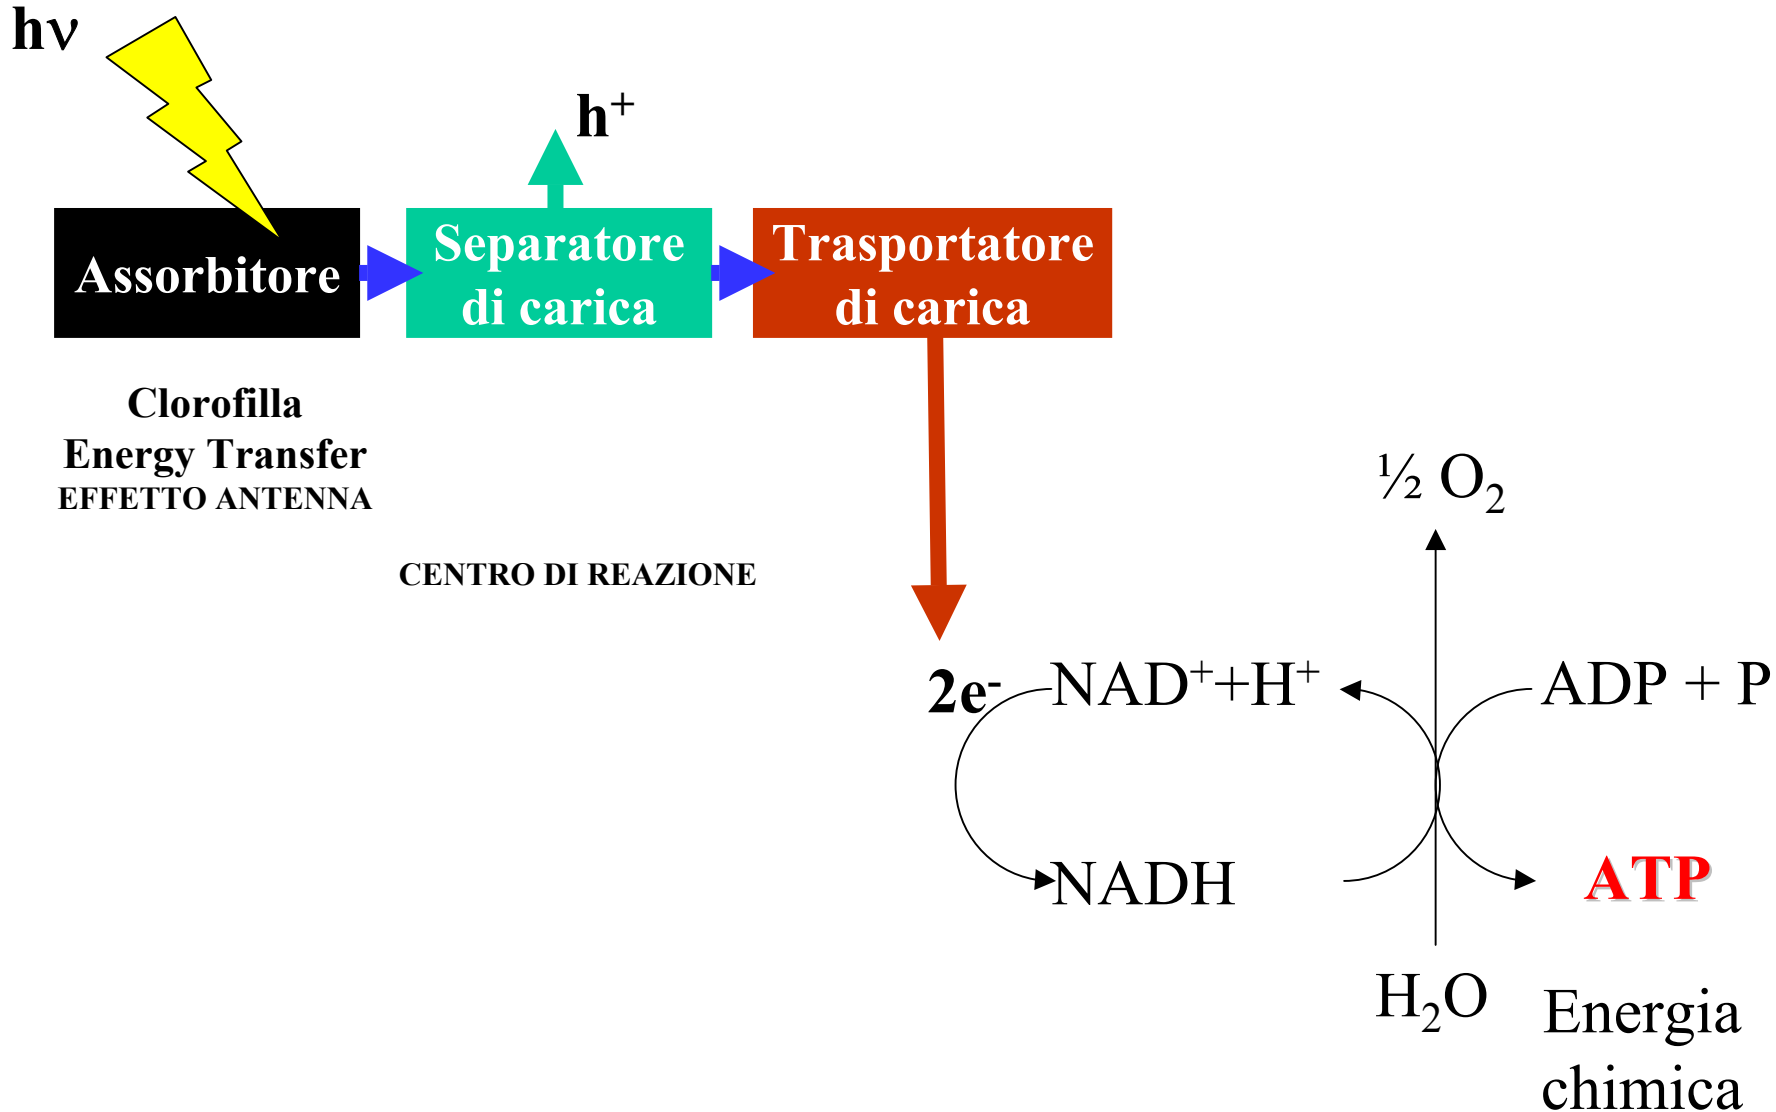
hν

$h^+$

Assorbitore

Separatore di carica

Trasportatore di carica

Clorofilla
Energy Transfer
EFFETTO ANTENNA

CENTRO DI REAZIONE

½ $O_2$

$2e^-$ $NAD^+ + H^+$

ADP + P

NADH

ATP

$H_2O$

Energia chimica